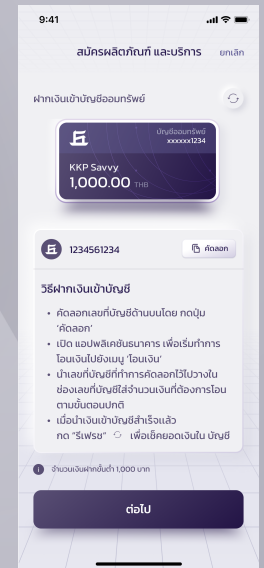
9:41

สมัครผลิตภัณฑ์ และบริการ ยกเลิก

ฝากเงินเข้าบัญชีออมทรัพย์

บัญชีออมทรัพย์
xxxxxx1234

KKP Savvy
1,000.00 THB

1234561234

คัดลอก

วิธีฝากเงินเข้าบัญชี

• คัดลอกเลขที่บัญชีด้านบนโดย กดปุ่ม 'คัดลอก'
• เปิด แอปพลิเคชันธนาคาร เพื่อเริ่มทำการโอนเงินไปยังเมนู 'โอนเงิน'
• นำเลขที่บัญชีที่ทำการคัดลอกไว้ไปวางในช่องเลขที่บัญชีสำนวนเงินที่ต้องการโอน ตามขั้นตอนปกติ
• เมื่อนำเงินเข้าบัญชีสำเร็จแล้ว กด "รีเฟรช" เพื่อเช็คยอดเงินใน บัญชี

จำนวนเงินฝากขั้นต่ำ 1,000 บาท

ต่อไป